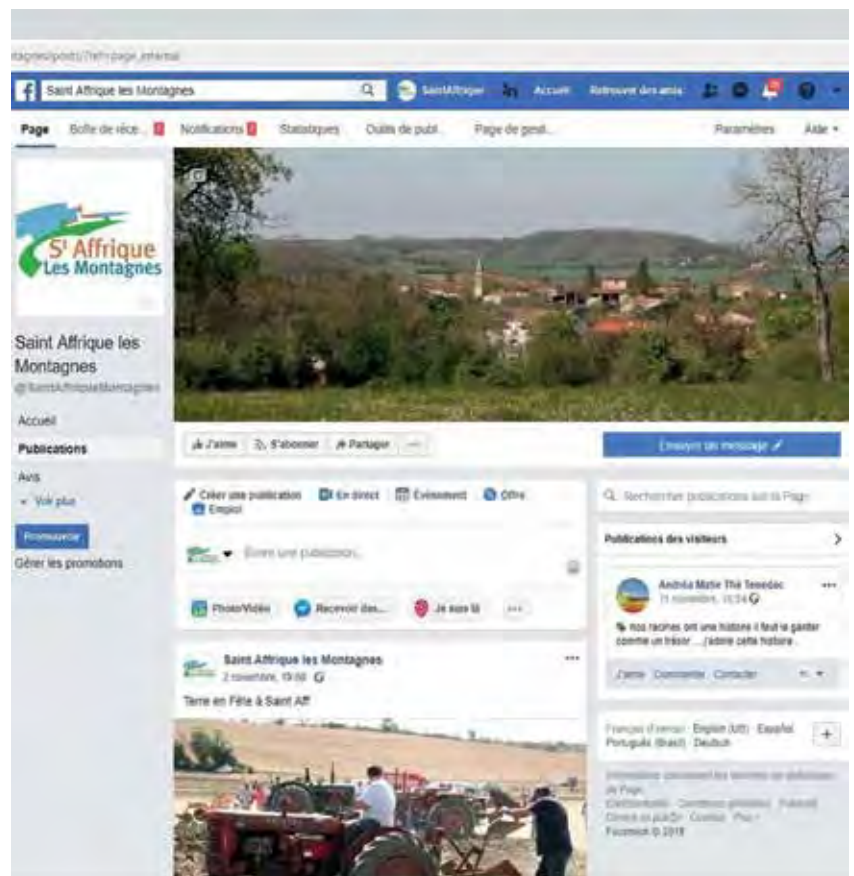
tagnes/posts/?ref=page_internal

Saint Affrique les Montagnes

SaintAffrique Accueil Retrouver des amis

Page Boîte de réce... Notifications Statistiques Outils de publ... Page de gesti... Paramètres Aide

S^t Affrique Les Montagnes

Saint Affrique les Montagnes
@SaintAffriqueLesMontagnes

Accueil
Publications
Avis
Voir plus

Promouvoir
Gérer les promotions

J'aime S'abonner Partager ...

Envoyer un message

Créer une publication En direct Évènement Offre Emploi

Écrivez une publication...

Photo/Vidéo Recevoir des... Je suis là ...

Saint Affrique les Montagnes
2 novembre, 19:00

Terre en Fête à Saint Aff

Rechercher publications sur la Page

Publications des visiteurs

Andréa Marie Thé Tenedac
11 novembre, 15:34

nos racines ont une histoire il faut la garder comme un trésor ... j'adore cette histoire...

J'aime Commenter Contacter

Français (France) · English (US) · Español · Português (Brasil) · Deutsch

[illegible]
Facebook © 2019